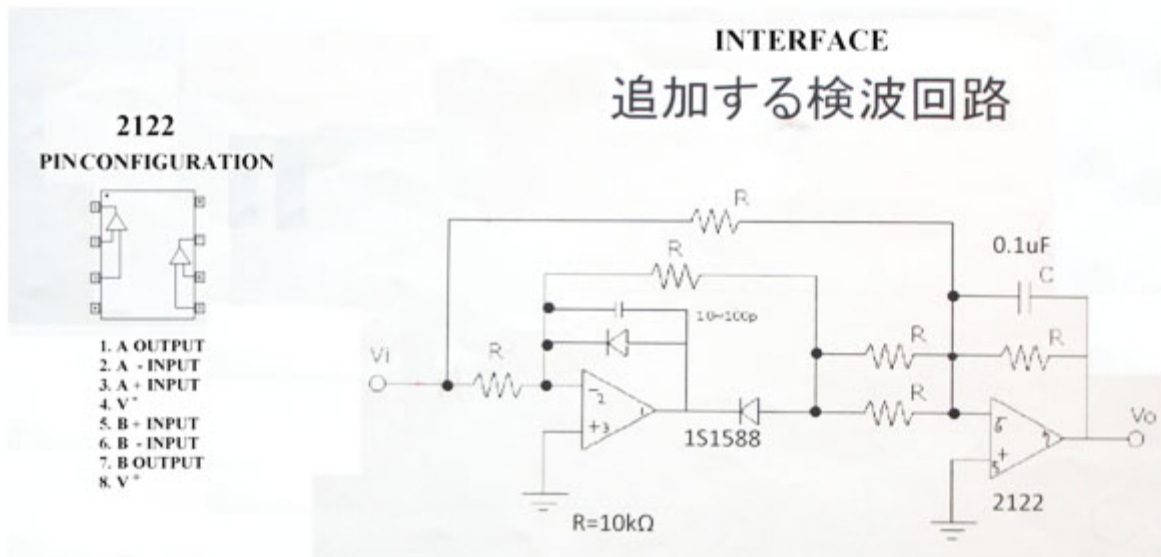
INTERFACE
追加する検波回路

2122
PINCONFIGURATION

1. A OUTPUT
2. A - INPUT
3. A + INPUT
4. V⁻
5. B + INPUT
6. B - INPUT
7. B OUTPUT
8. V⁺

R
R
0.1uF
C
10~100p
R
R
Vi
R
R
−2
+3
1
1S1588
6
+
5
7
Vo
R=10kΩ
2122